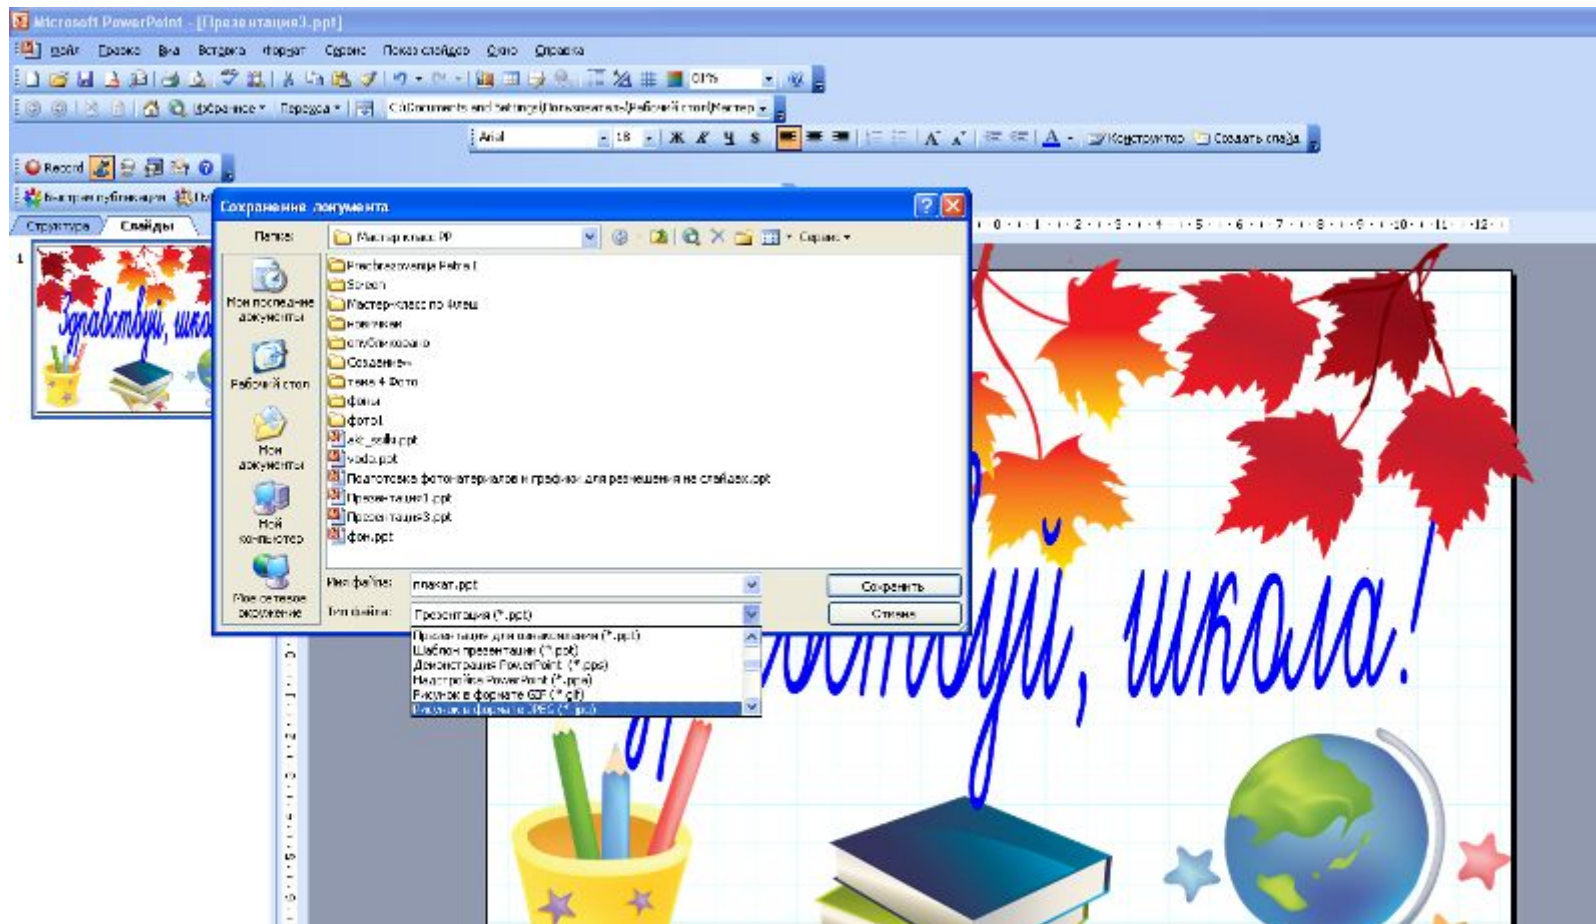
Microsoft PowerPoint - [Презентация3.ppt]

Файл Правка Вид Вставка Формат Сервис Показ слайдов Окно Справка

Избранное ▾ Переход ▾ C:\Documents and Settings\Пользователь\Рабочий стол\Мастер ▾

Arial 18 Ж К Ч S Конструктор Создать слайд

Record

Быстрая публикация

Структура Слайды

1

Здравствуй, школа!

Сохранение документа

Папка: Мастер-класс PP

Сервис ▾

Мои последние документы

Рабочий стол

Мои документы

Мой компьютер

Мое сетевое окружение

Prezentacija Petra I
Screen
Мастер-класс по флеш
новички
опубликовано
Создание
тема 4 Фото
фоны
фото1
ак_зв.ppt
vodo.ppt
Подготовка фотоматериалов и графики для размещения на слайдах.ppt
Презентация1.ppt
Презентация3.ppt
фон.ppt

Имя файла: плакат.ppt

Тип файла: Презентация (*.ppt)

Сохранить

Отмена

Презентация для рецензирования (*.ppt)
Шаблон презентации (*.pot)
Демонстрация PowerPoint (*.pps)
Надстройка PowerPoint (*.ppa)
Рисунок в формате GIF (*.gif)
Рисунок в формате JPEG (*.jpg)

Здравствуй, школа!